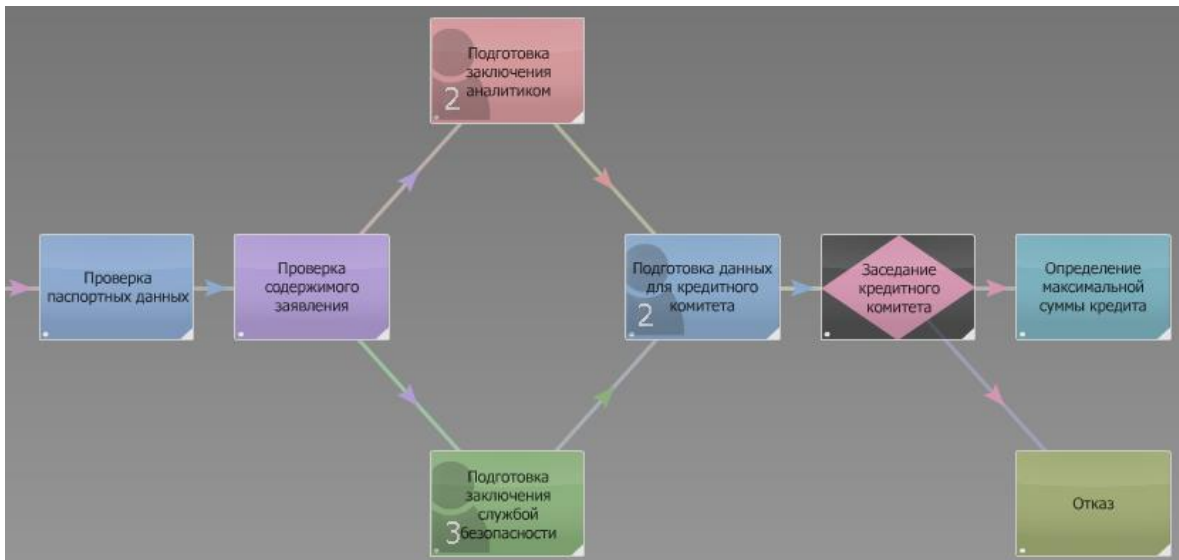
Подготовка заключения аналитиком

2

Проверка паспортных данных

Проверка содержимого заявления

Подготовка данных для кредитного комитета

2

Заседание кредитного комитета

Определение максимальной суммы кредита

Подготовка заключения службой безопасности

3

Отказ